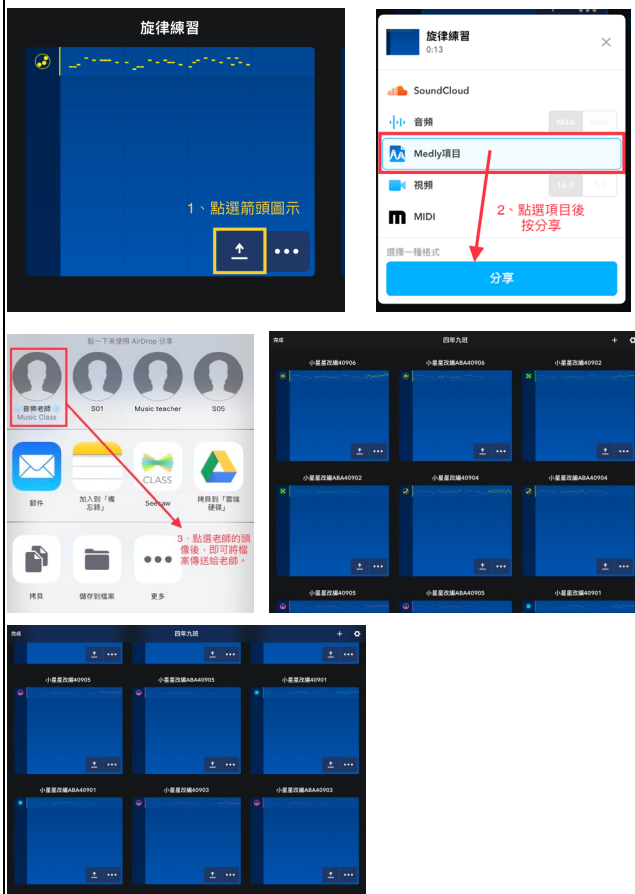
旋律練習

1、點選箭頭圖示

旋律練習
0:13

SoundCloud

音頻 M4A WAV

Medly項目

視頻 16:9 1:1

MIDI

2、點選項目後按分享

選擇一種格式

分享

點一下來使用 AirDrop 分享

音樂老師
Music Class

S01

Music teacher

S05

郵件

加入到「備忘錄」

Seesaw

拷貝到「雲端硬碟」

3、點選老師的頭像後，即可將檔案傳送給老師。

拷貝

儲存到檔案

更多

完成

四年九班

小星星改編40906

小星星改編ABA40906

小星星改編40902

小星星改編ABA40902

小星星改編40904

小星星改編ABA40904

小星星改編40905

小星星改編ABA40905

小星星改編40901

完成

四年九班

小星星改編40905

小星星改編ABA40905

小星星改編40901

小星星改編ABA40901

小星星改編40903

小星星改編ABA40903